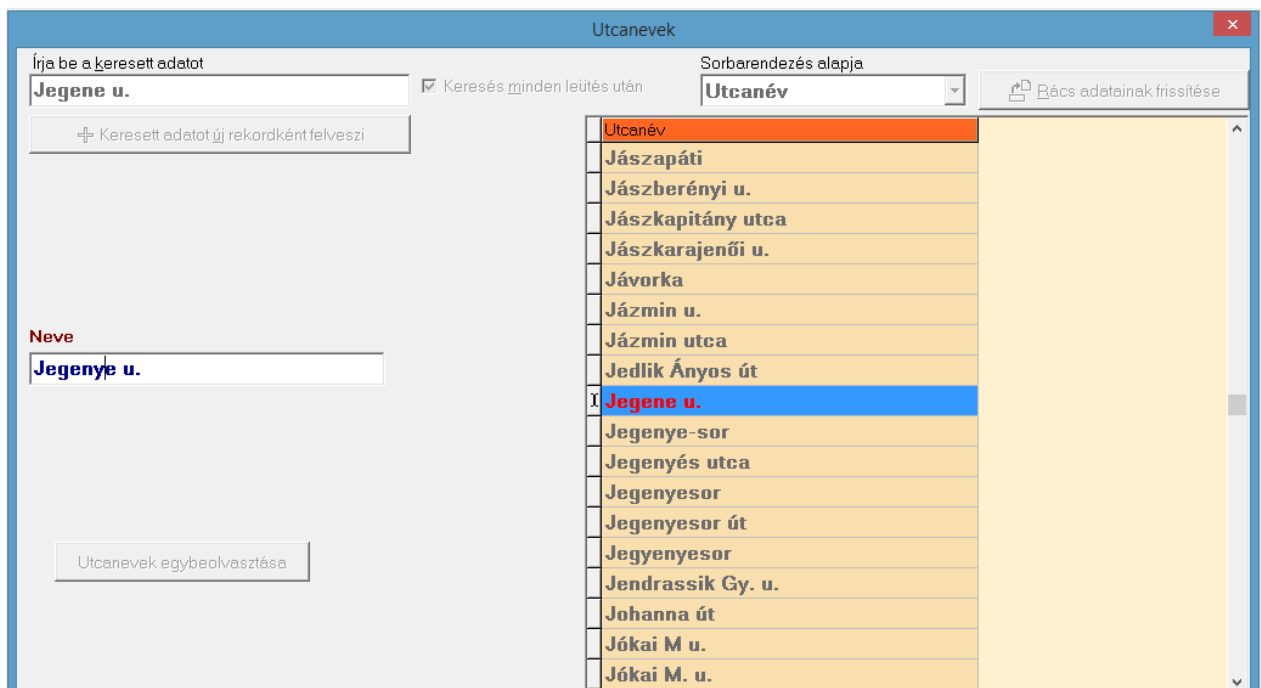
Utcanevek

Írja be a keresett adatot

Jegene u.

Keresés minden leütés után

Sorbarendezés alapja

Utcanév

Rács adatainak frissítése

Keresett adatot új rekordként felveszi

Utcanév
Jászapáti
Jászberényi u.
Jászkapitány utca
Jászkarajenői u.
Jávorka
Jázmin u.
Jázmin utca
Jedlik Ányos út
Jegene u.
Jegenye-sor
Jegenyés utca
Jegenyesor
Jegenyesor út
Jegyenyesor
Jendrassik Gy. u.
Johanna út
Jókai M u.
Jókai M. u.

Neve

Jegenye u.

Utcanevek egybeolvasztása